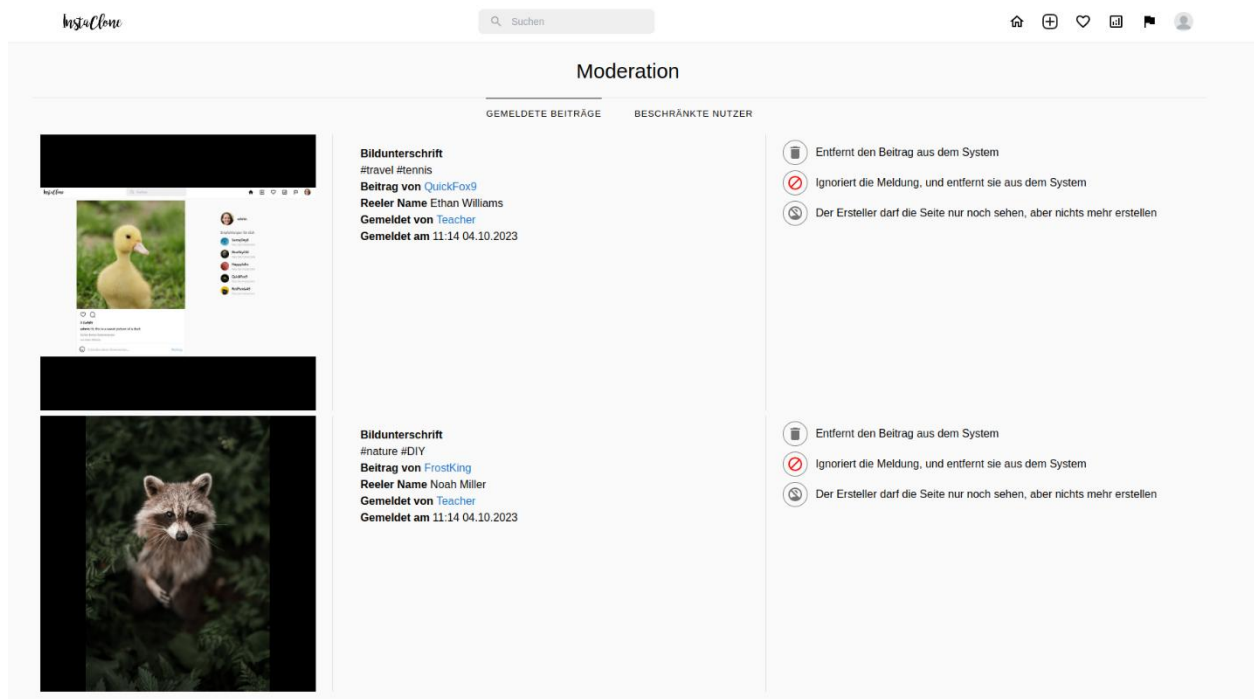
InstaClone

Suchen

Moderation

GEMELDETE BEITRÄGE BESCHRÄNKTE NUTZER

InstaClone

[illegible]

**Bildunterschrift**
#travel #tennis
**Beitrag von** QuickFox9
**Reeler Name** Ethan Williams
**Gemeldet von** Teacher
**Gemeldet am** 11:14 04.10.2023

Entfernt den Beitrag aus dem System
Ignoriert die Meldung, und entfernt sie aus dem System
Der Ersteller darf die Seite nur noch sehen, aber nichts mehr erstellen

**Bildunterschrift**
#nature #DIY
**Beitrag von** FrostKing
**Reeler Name** Noah Miller
**Gemeldet von** Teacher
**Gemeldet am** 11:14 04.10.2023

Entfernt den Beitrag aus dem System
Ignoriert die Meldung, und entfernt sie aus dem System
Der Ersteller darf die Seite nur noch sehen, aber nichts mehr erstellen